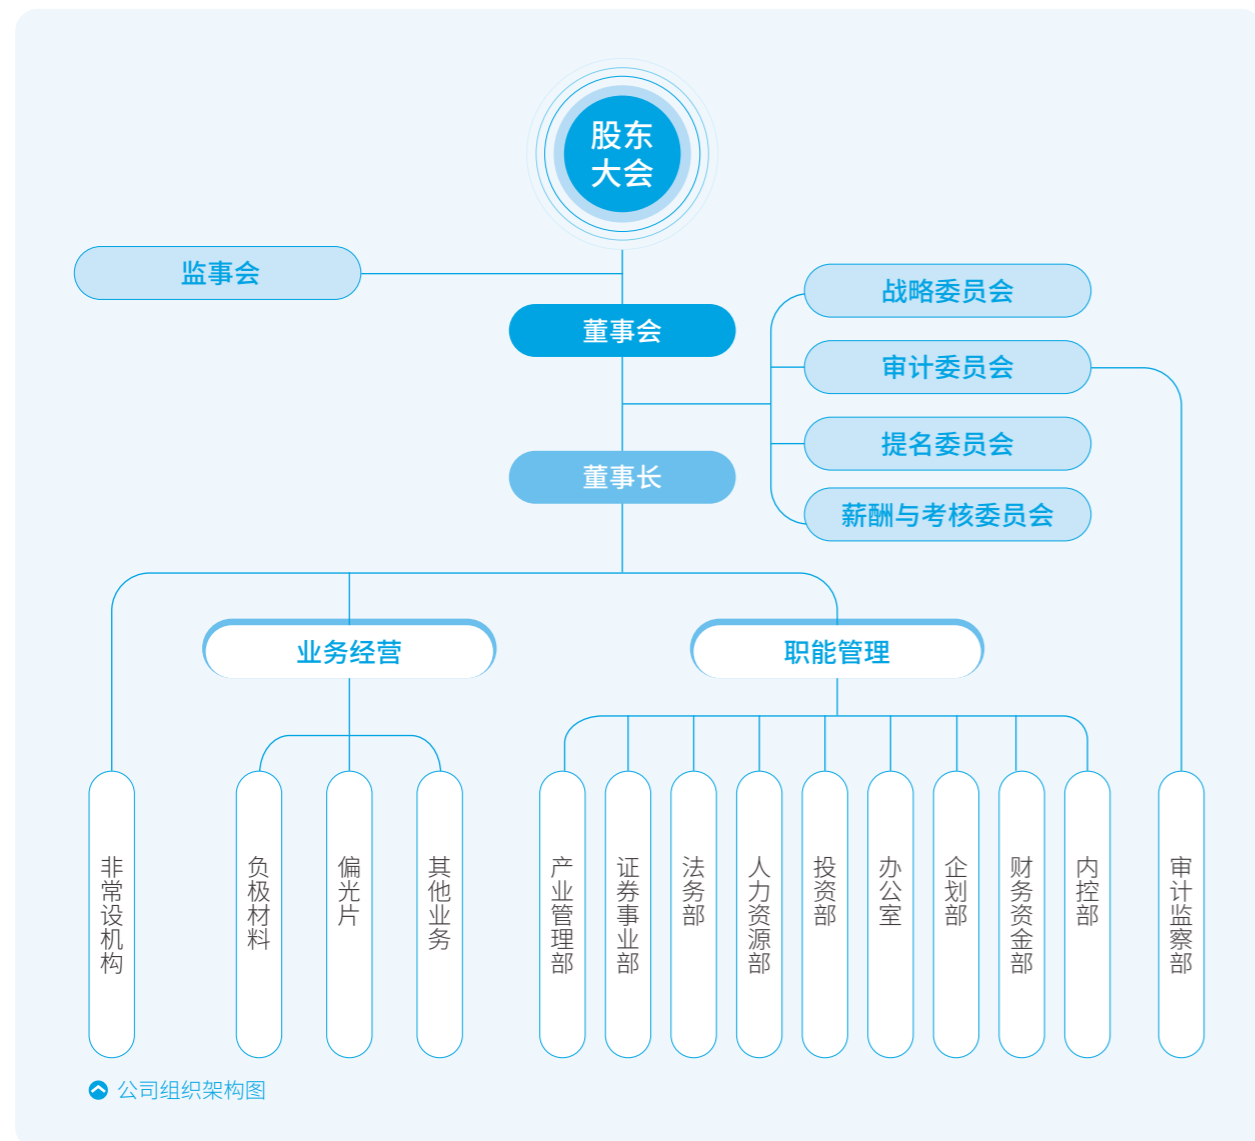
股东大会

监事会

董事会

战略委员会

审计委员会

提名委员会

薪酬与考核委员会

董事长

业务经营

职能管理

非常设机构

负极材料

偏光片

其他业务

产业管理部

证券事业部

法务部

人力资源部

投资部

办公室

企划部

财务资金部

内控部

审计监察部

公司组织架构图